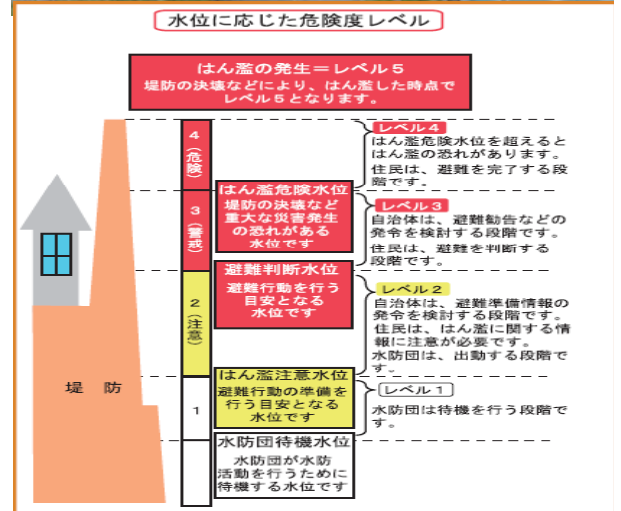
水位に応じた危険度レベル

はん濫の発生＝レベル５
堤防の決壊などにより、はん濫した時点でレベル５となります。

4（危険）

3（警戒）

2（注意）

1

堤　防

はん濫危険水位
堤防の決壊など重大な災害発生の恐れがある水位です

避難判断水位
避難行動を行う目安となる水位です

はん濫注意水位
避難行動の準備を行う目安となる水位です

水防団待機水位
水防団が水防活動を行うために待機する水位です

レベル４
はん濫危険水位を超えるとはん濫の恐れがあります。
住民は、避難を完了する段階です。

レベル３
自治体は、避難勧告などの発令を検討する段階です。
住民は、避難を判断する段階です。

レベル２
自治体は、避難準備情報の発令を検討する段階です。
住民は、はん濫に関する情報に注意が必要です。
水防団は、出動する段階です。

レベル１
水防団は待機を行う段階です。